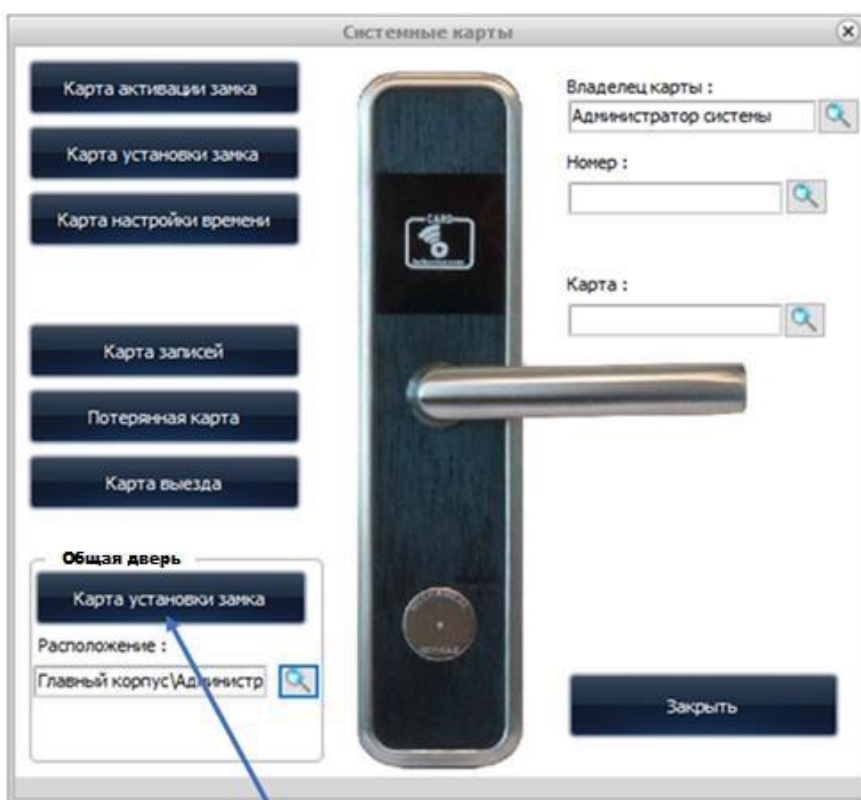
Системные карты

Карта активации замка

Карта установки замка

Карта настройки времени

Карта записей

Потерянная карта

Карта выезда

Общая дверь

Карта установки замка

Расположение :

Главный корпус\Администр

CARD

Владелец карты :

Администратор системы

Номер :

Карта :

Закрыть